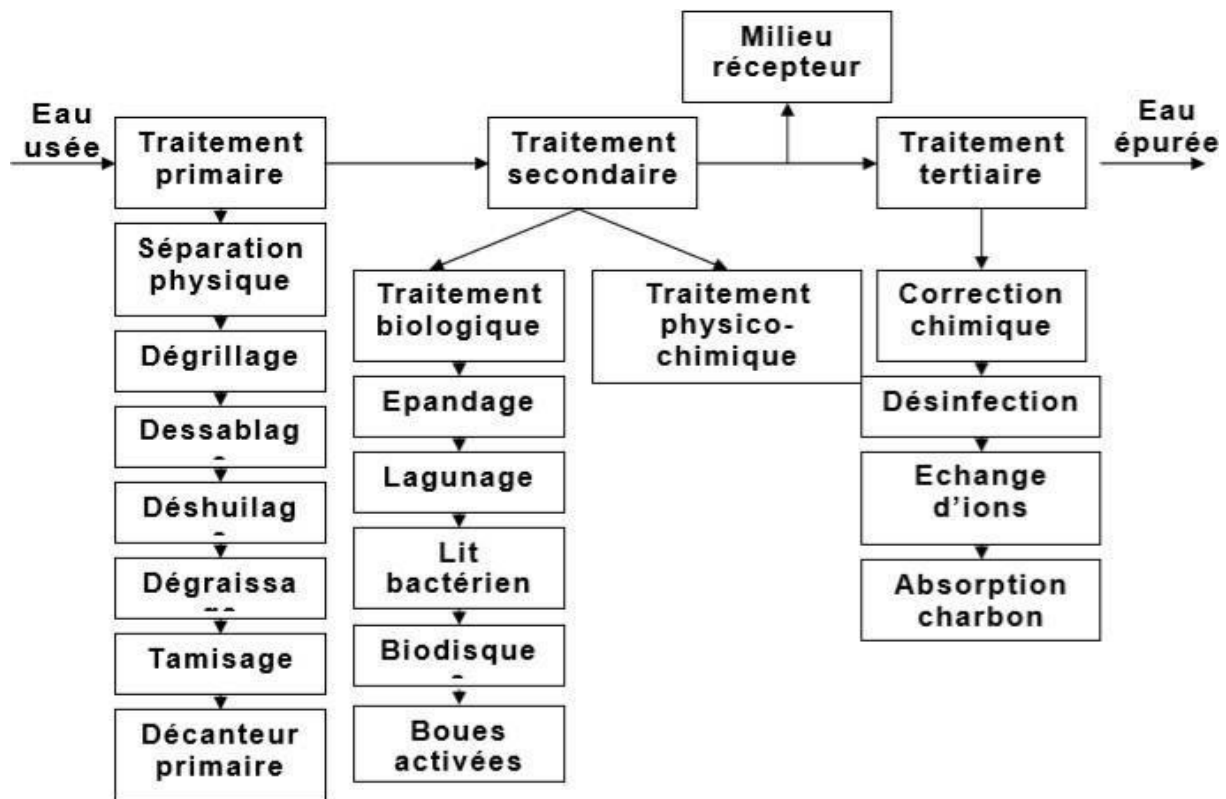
Eau usée

Traitement primaire

Séparation physique

Dégrillage

Dessablag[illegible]

Déshuilag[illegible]

Dégraissa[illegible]

Tamisage

Décanteur primaire

Traitement secondaire

Traitement biologique

Epandage

Lagunage

Lit bactérien

Biodisque

Boues activées

Traitement physico-chimique

Milieu récepteur

Traitement tertiaire

Eau épurée

Correction chimique

Désinfection

Echange d'ions

Absorption charbon